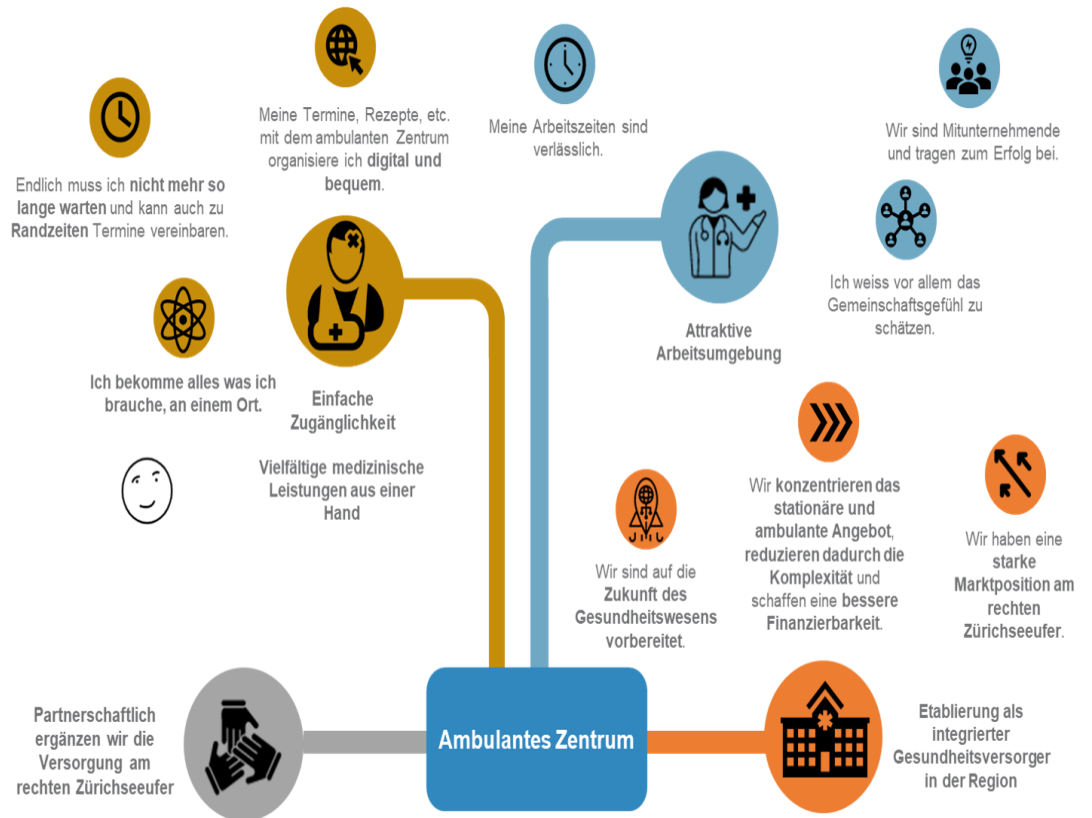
Endlich muss ich nicht mehr so lange warten und kann auch zu Randzeiten Termine vereinbaren.

Meine Termine, Rezepte, etc. mit dem ambulanten Zentrum organisiere ich digital und bequem.

Meine Arbeitszeiten sind verlässlich.

Wir sind Mitunternehmende und tragen zum Erfolg bei.

Ich weiss vor allem das Gemeinschaftsgefühl zu schätzen.

Attraktive Arbeitsumgebung

Ich bekomme alles was ich brauche, an einem Ort.

Einfache Zugänglichkeit

Vielfältige medizinische Leistungen aus einer Hand

Wir konzentrieren das stationäre und ambulante Angebot, reduzieren dadurch die Komplexität und schaffen eine bessere Finanzierbarkeit.

Wir haben eine starke Marktposition am rechten Zürichseeufer.

Wir sind auf die Zukunft des Gesundheitswesens vorbereitet.

Partnerschaftlich ergänzen wir die Versorgung am rechten Zürichseeufer

Ambulantes Zentrum

Etablierung als integrierter Gesundheitsversorger in der Region